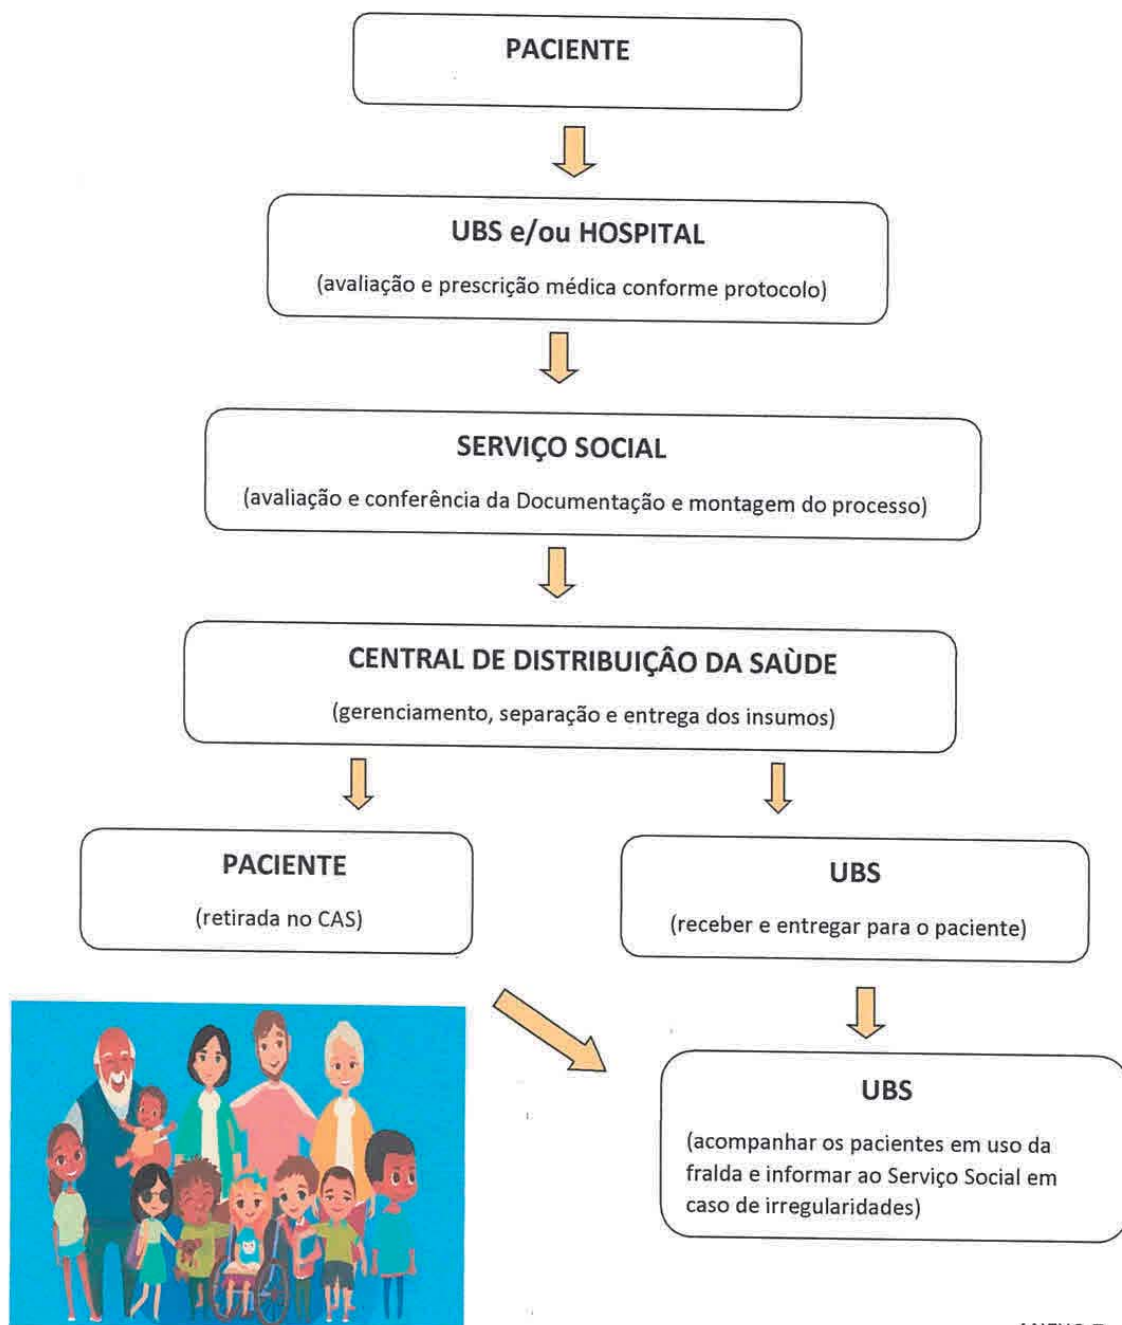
PACIENTE

UBS e/ou HOSPITAL

(avaliação e prescrição médica conforme protocolo)

SERVIÇO SOCIAL

(avaliação e conferência da Documentação e montagem do processo)

CENTRAL DE DISTRIBUIÇÃO DA SAÙDE

(gerenciamento, separação e entrega dos insumos)

PACIENTE

(retirada no CAS)

UBS

(receber e entregar para o paciente)

UBS

(acompanhar os pacientes em uso da fralda e informar ao Serviço Social em caso de irregularidades)

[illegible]